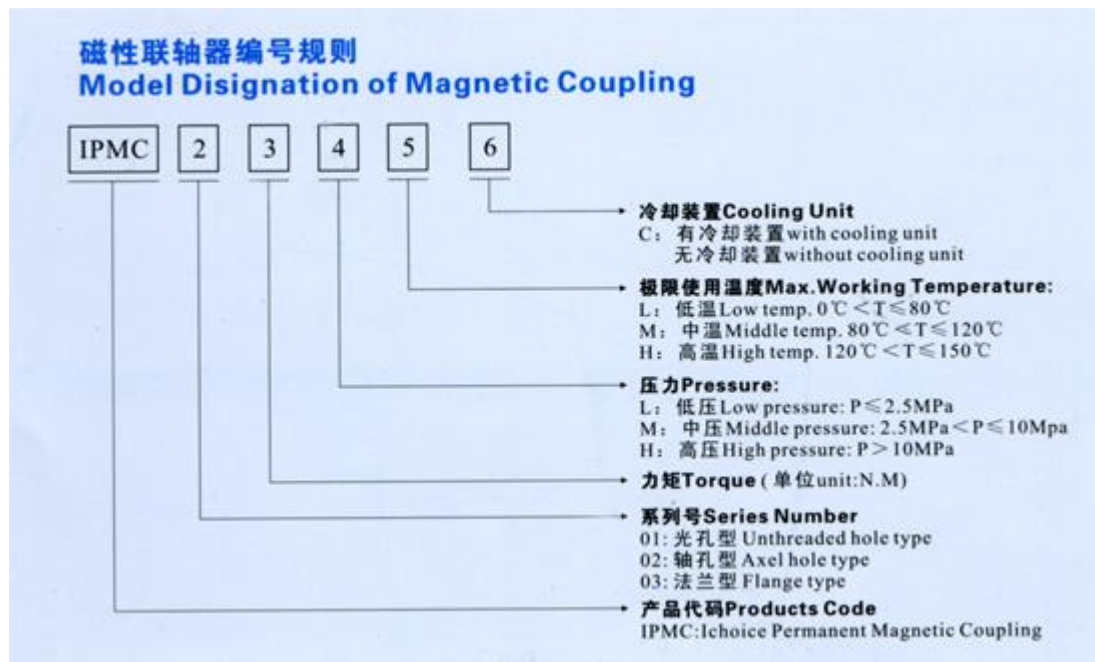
磁性联轴器编号规则
Model Disignation of Magnetic Coupling

IPMC 2 3 4 5 6

冷却装置Cooling Unit
C：有冷却装置with cooling unit
无冷却装置without cooling unit

极限使用温度Max.Working Temperature:
L：低温Low temp. 0℃ < T ≤ 80℃
M：中温Middle temp. 80℃ < T ≤ 120℃
H：高温High temp. 120℃ < T ≤ 150℃

压力Pressure:
L：低压Low pressure: P ≤ 2.5MPa
M：中压Middle pressure: 2.5MPa < P ≤ 10Mpa
H：高压High pressure: P > 10MPa

力矩Torque ( 单位unit:N.M)

系列号Series Number
01: 光孔型 Unthreaded hole type
02: 轴孔型 Axel hole type
03: 法兰型 Flange type

产品代码Products Code
IPMC:Ichoice Permanent Magnetic Coupling